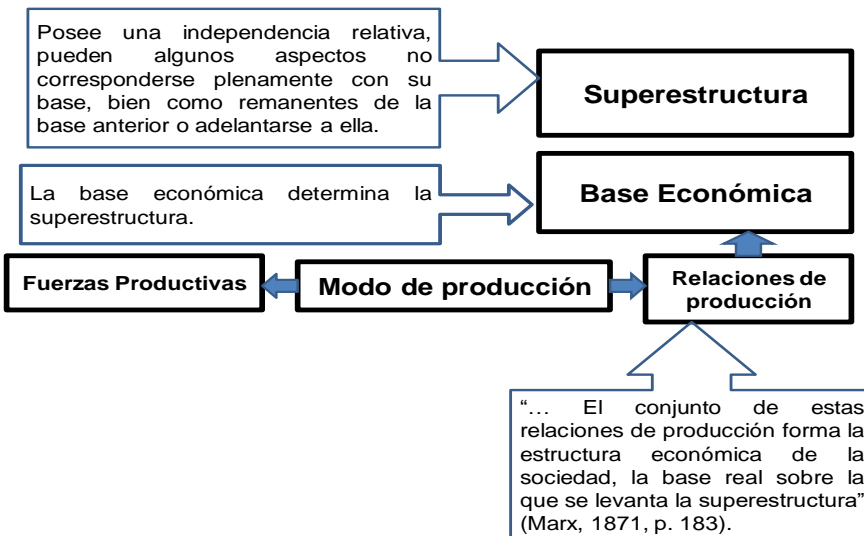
Posee una independencia relativa, pueden algunos aspectos no corresponderse plenamente con su base, bien como remanentes de la base anterior o adelantarse a ella.

Superestructura

La base económica determina la superestructura.

Base Económica

Fuerzas Productivas

Modo de producción

Relaciones de producción

"… El conjunto de estas relaciones de producción forma la estructura económica de la sociedad, la base real sobre la que se levanta la superestructura" (Marx, 1871, p. 183).